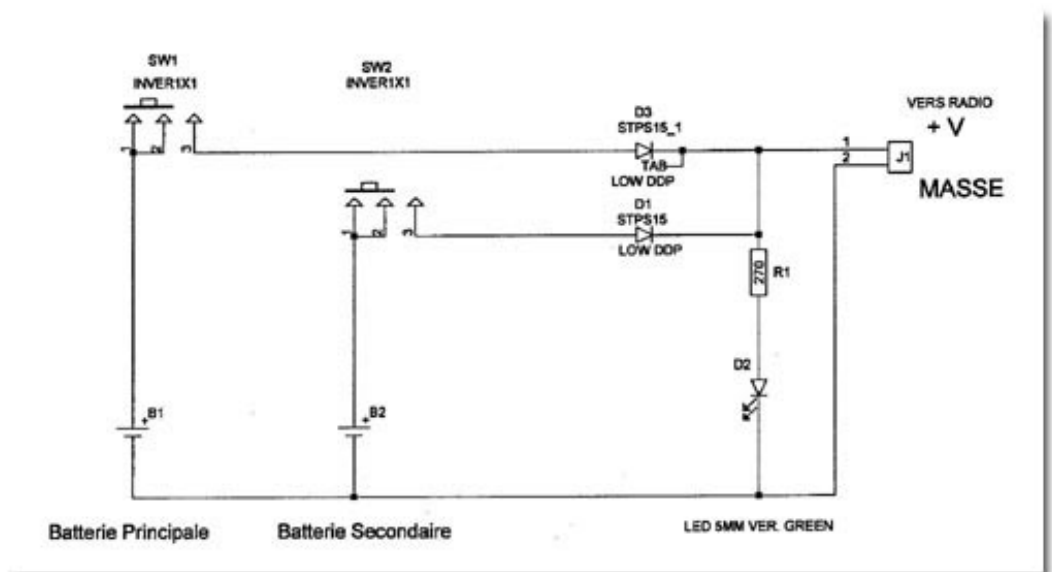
SW1
INVER1X1

SW2
INVER1X1

VERS RADIO
+ V

D3
STPS15_1
TAB
LOW DDP

1
2
J1

MASSE

D1
STPS15
LOW DDP

1 2 3
1 2 3

270
R1

D2

B1
+

B2
+

Batterie Principale

Batterie Secondaire

LED 5MM VER. GREEN